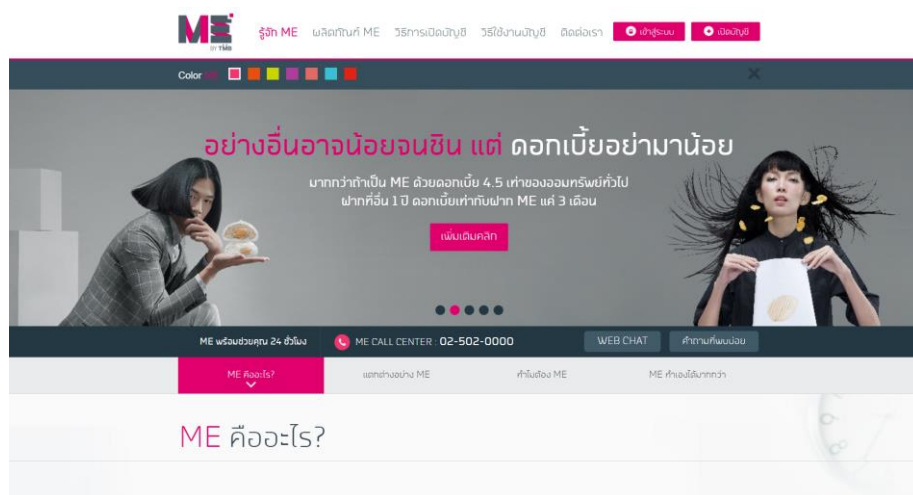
ME BY TMB

รู้จัก ME ผลิตภัณฑ์ ME วิธีการเปิดบัญชี วิธีใช้งานบัญชี ติดต่อเรา เข้าสู่ระบบ เปิดบัญชี

Color ME

อย่างอื่นอาจน้อยจนชิน แต่ ดอกเบี้ยอย่ามาน้อย

มากกว่าถ้าเป็น ME ด้วยดอกเบี้ย 4.5 เท่าของออมทรัพย์ทั่วไป ฝากที่อื่น 1 ปี ดอกเบี้ยเท่ากับฝาก ME แค่ 3 เดือน

เพิ่มเติมคลิก

ME พร้อมช่วยคุณ 24 ชั่วโมง

ME CALL CENTER : 02-502-0000

WEB CHAT

คำถามที่พบบ่อย

ME คืออะไร?

แตกต่างอย่าง ME

ทำไมต้อง ME

ME ทำเองได้มากกว่า

ME คืออะไร?